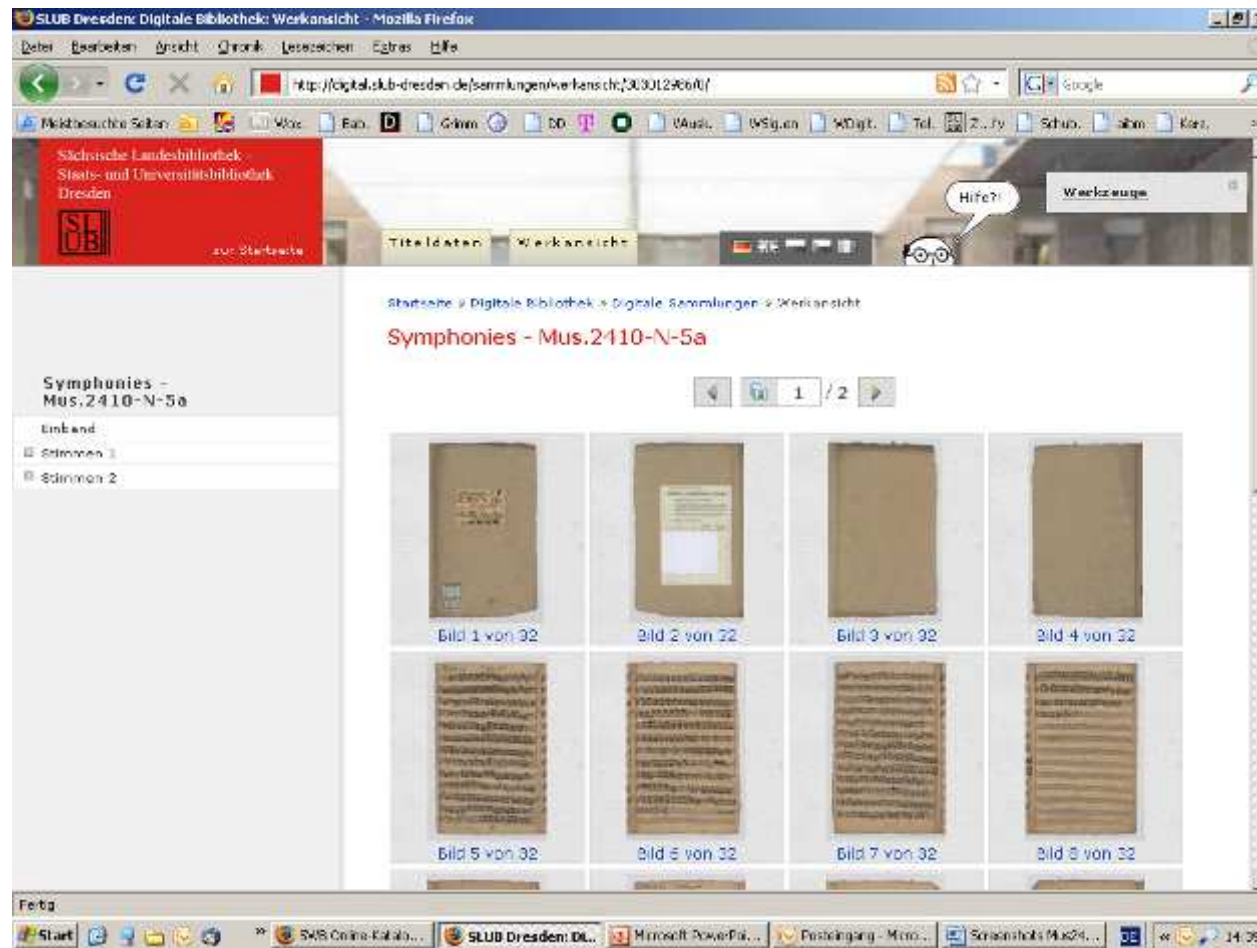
SLUB Dresden: Digitale Bibliothek: Werkansicht - Mozilla Firefox

Datei Bearbeiten Ansicht Chronik Lesezeichen Extras Hilfe

http://digital.slub-dresden.de/sammlungen/werkansicht/303012966/0/

Google

Meistbesuchte Seiten Wox Bab. Grimm DD WAusk. WSig.en WDigit. Tel. Z...ty Schub. albm Kons.

Sächsische Landesbibliothek Staats- und Universitätsbibliothek Dresden

SLUB

zur Startseite

Titeldaten Werkansicht

Hife?!

Werkzeuge

Startseite » Digitale Bibliothek » Digitale Sammlungen » Werkansicht

Symphonies - Mus.2410-N-5a

1 /2

Symphonies - Mus.2410-N-5a

Einband

Stimmen 1

Stimmen 2

Bild 1 von 32

Bild 2 von 32

Bild 3 von 32

Bild 4 von 32

Bild 5 von 32

Bild 6 von 32

Bild 7 von 32

Bild 8 von 32

Fertig

Start SWB Online-Katalo... SLUB Dresden: Di... Microsoft PowerPoi... Posteingang - Micro... Screenshots Mus24... 14:2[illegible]